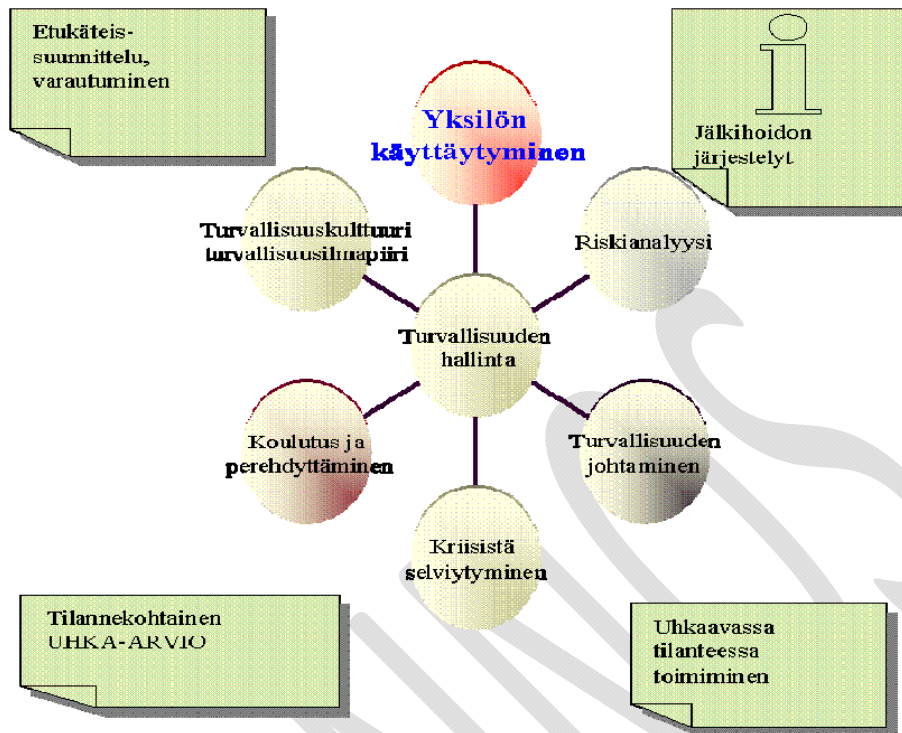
Etukäteissuunnittelu, varautuminen

Yksilön käyttäytyminen

Jälkihoidon järjestelyt

Turvallisuuskulttuuri turvallisuusilmapiiri

Riskianalyysi

Turvallisuuden hallinta

Koulutus ja perehdyttäminen

Turvallisuuden johtaminen

Kriisistä selviytyminen

Tilannekohtainen UHKA-ARVIO

Uhkaavassa tilanteessa toimiminen